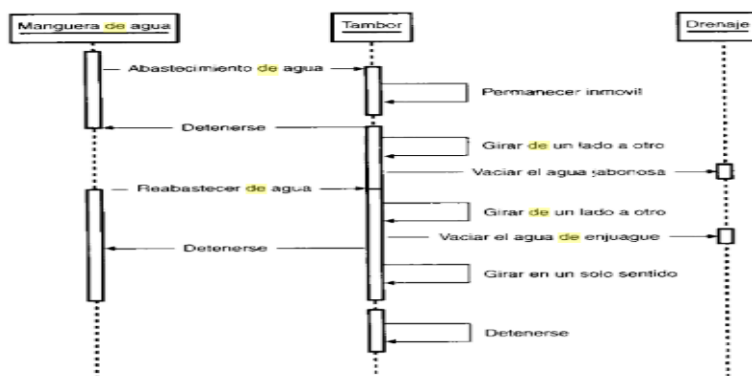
Manguera de agua

Tambor

Drenaje

Abastecimiento de agua

Permanecer inmovil

Detenerse

Girar de un lado a otro

Vaciar el agua jabonosa

Reabastecer de agua

Girar de un lado a otro

Detenerse

Vaciar el agua de enjuague

Girar en un solo sentido

Detenerse